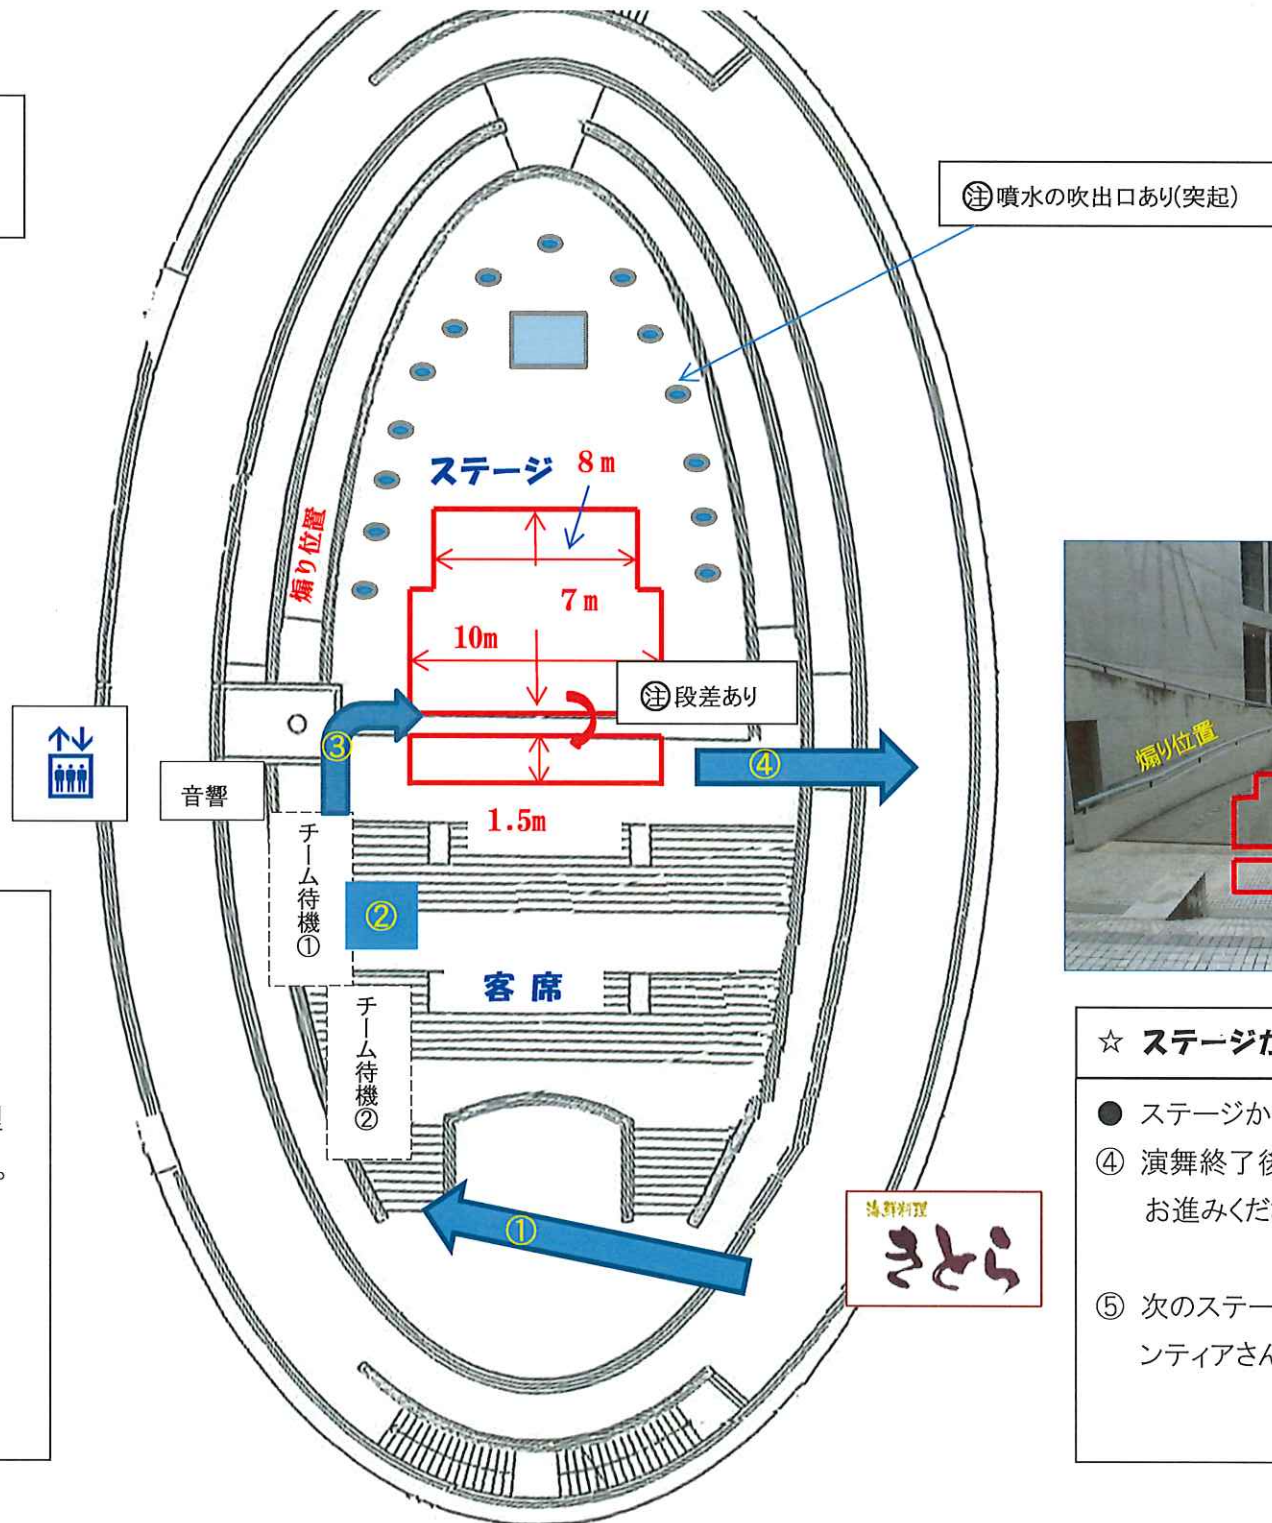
㊟噴水の吹出口あり(突起)

ステージ 8m

煽り位置

7m

10m

㊟段差あり

③

④

音響

1.5m

チーム待機①

②

客席

チーム待機②

①

海鮮料理
きとら

煽り位置

☆ ステージ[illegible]

● ステージか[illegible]

④ 演舞終了後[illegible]
お進みくだ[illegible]

⑤ 次のステー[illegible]
ンティアさん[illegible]